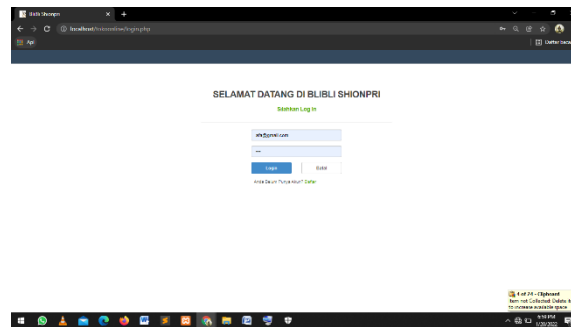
Blibli Shionpri
localhost/tokoonline/login.php
Apl
Daftar baca

SELAMAT DATANG DI BLIBLI SHIONPRI
Silahkan Log In

afe@gmail.com
•••
Login
Batal
Anda Belum Punya Akun? Daftar

1 of 24 - Clipboard
Item not Collected: Delete items to increase available space
9:18 PM
1/20/2022